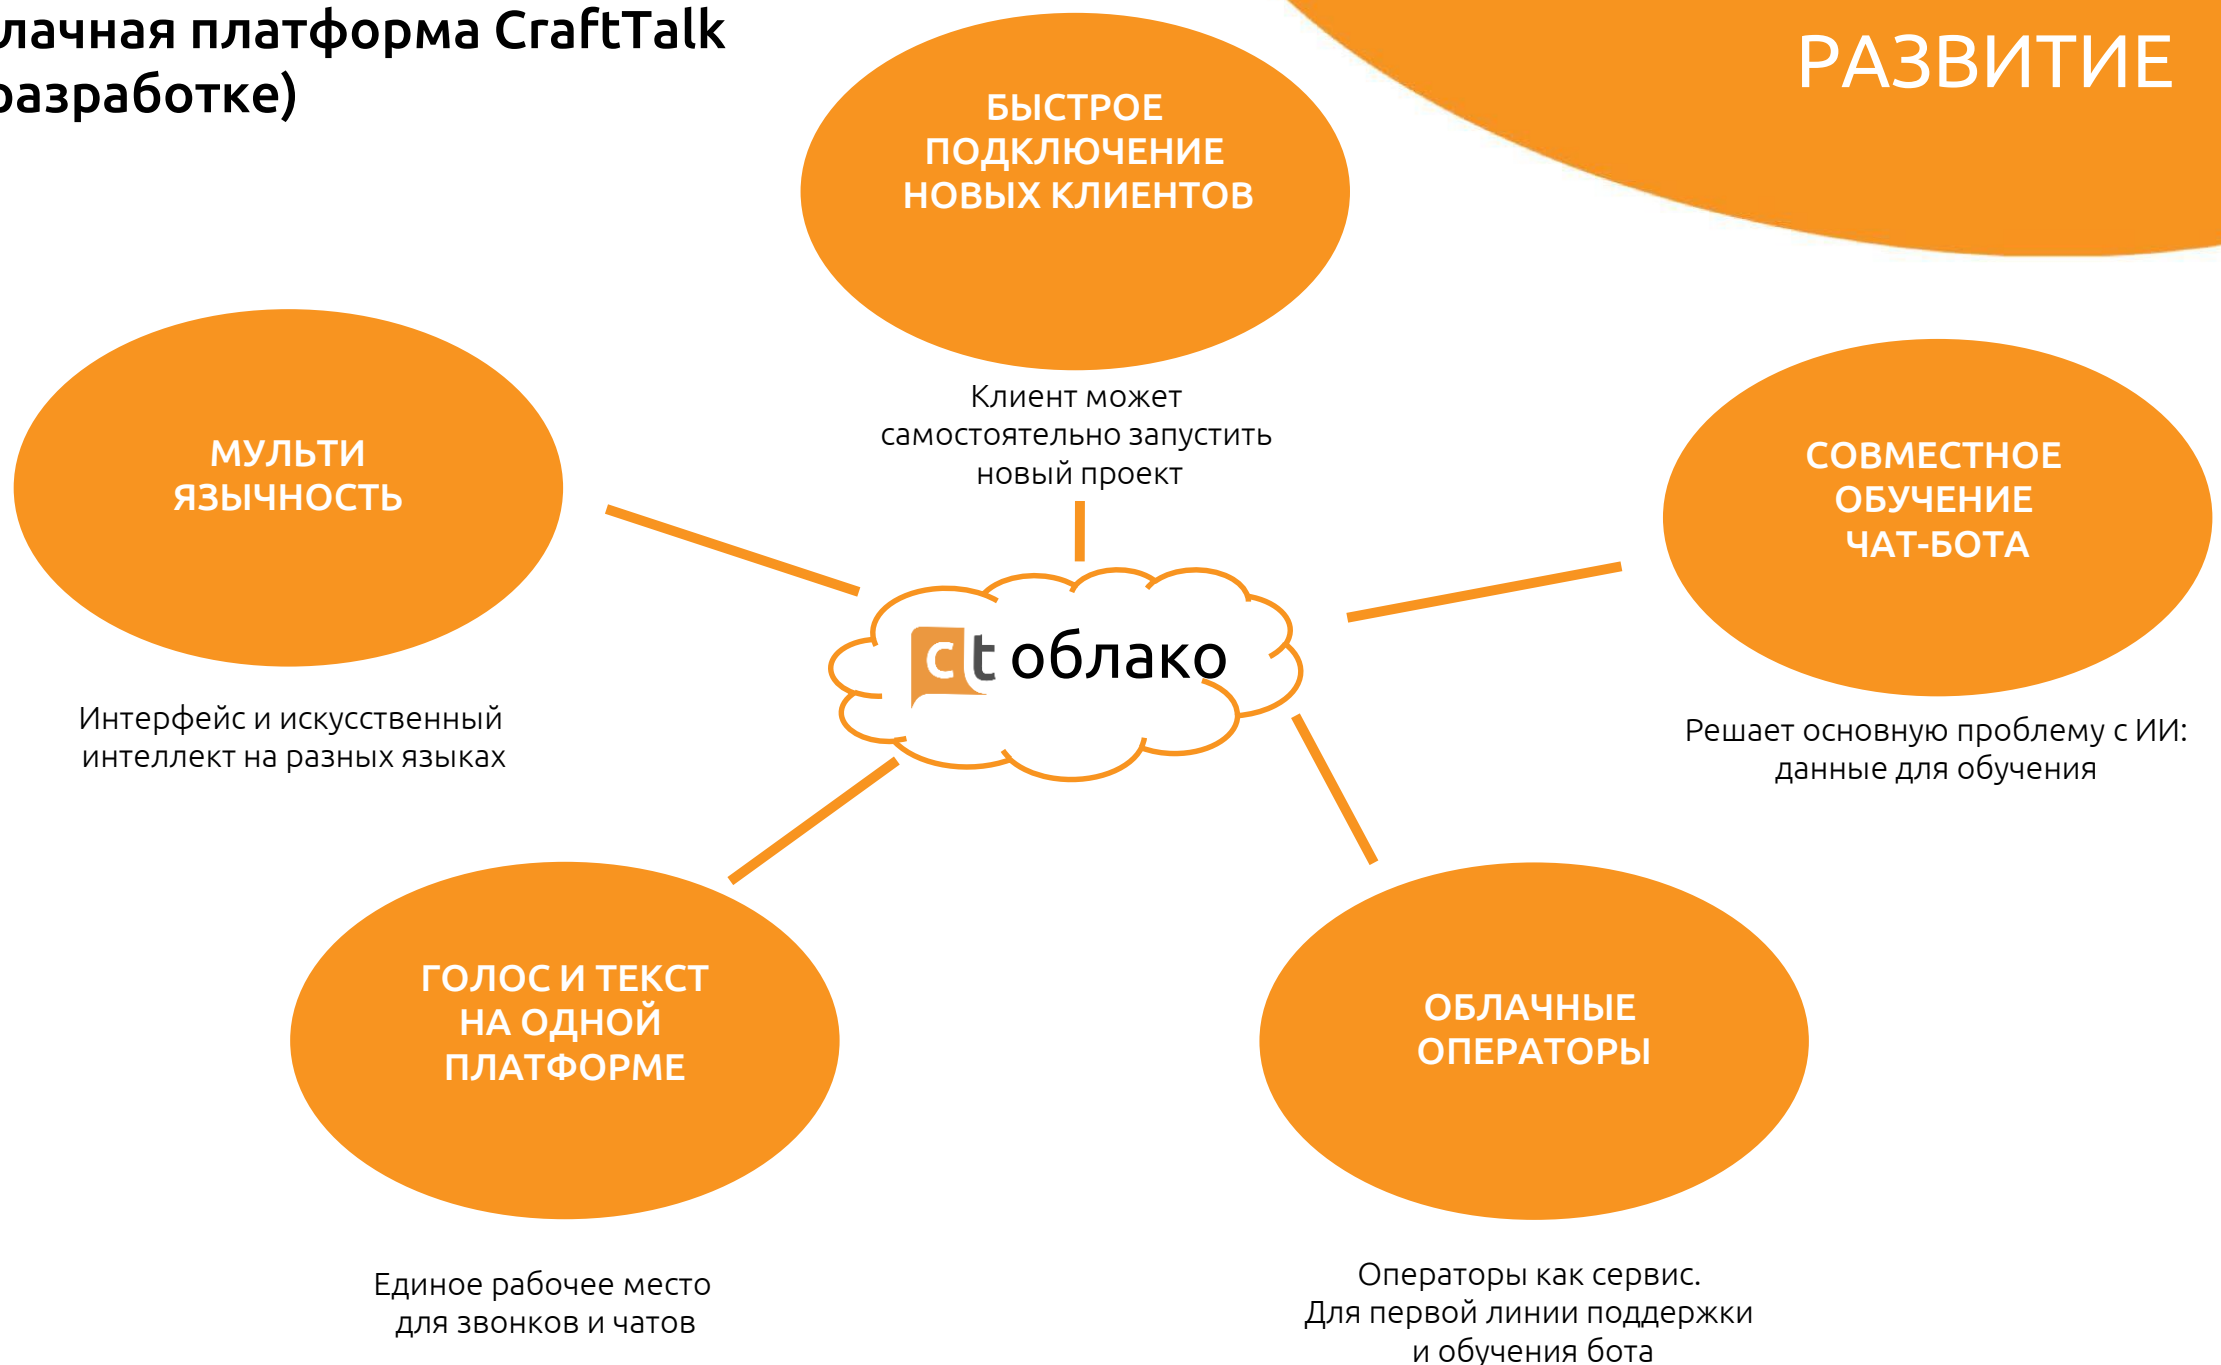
лачная платформа CraftTalk
разработке)

РАЗВИТИЕ

БЫСТРОЕ ПОДКЛЮЧЕНИЕ НОВЫХ КЛИЕНТОВ

Клиент может самостоятельно запустить новый проект

МУЛЬТИ ЯЗЫЧНОСТЬ

Интерфейс и искусственный интеллект на разных языках

ct облако

СОВМЕСТНОЕ ОБУЧЕНИЕ ЧАТ-БОТА

Решает основную проблему с ИИ: данные для обучения

ГОЛОС И ТЕКСТ НА ОДНОЙ ПЛАТФОРМЕ

Единое рабочее место для звонков и чатов

ОБЛАЧНЫЕ ОПЕРАТОРЫ

Операторы как сервис. Для первой линии поддержки и обучения бота